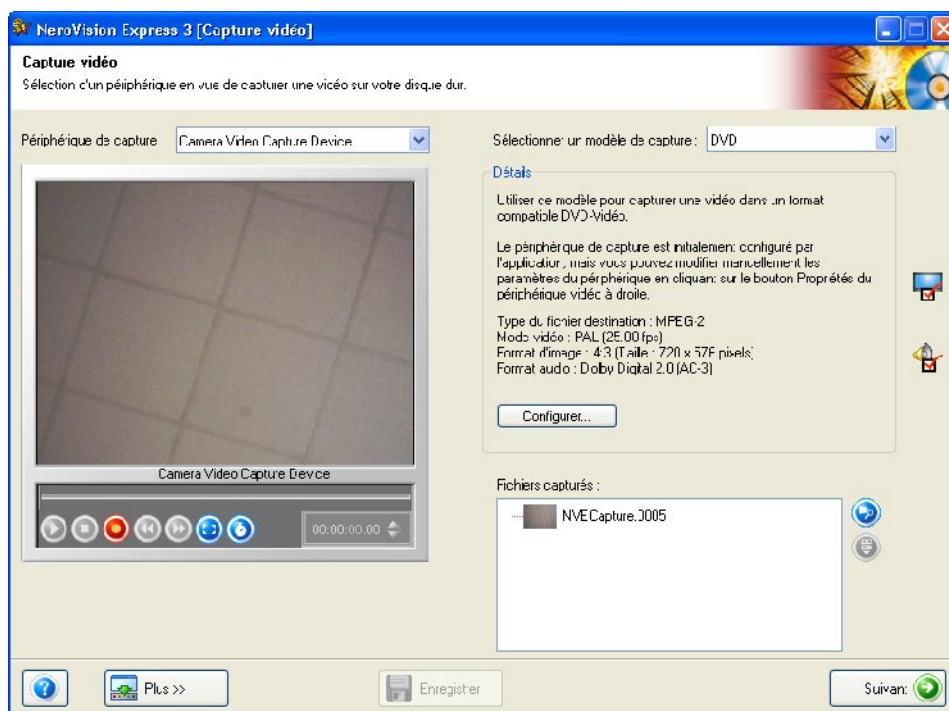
NeroVision Express 3 [Capture vidéo]

Capture vidéo
Sélection d'un périphérique en vue de capturer une vidéo sur votre disque dur.

Périphérique de capture Camera Video Capture Device

Camera Video Capture Device

00:00:00.00

Sélectionnez un modèle de capture : DVD

Détails
Utiliser ce modèle pour capturer une vidéo dans un format compatible DVD-Vidéo.

Le périphérique de capture est initialement configuré par l'application, mais vous pouvez modifier manuellement les paramètres du périphérique en cliquant sur le bouton Propriétés du périphérique vidéo à droite.

Type du fichier destination : MPEG-2
Mode vidéo : PAL (25.00 fps)
Format d'image : 4:3 (Taille : 720 x 576 pixels)
Format audio : Dolby Digital 2.0 (AC-3)

Configurer...

Fichiers capturés :
NVECapture.0005

Plus >>
Enregistrer
Suivant